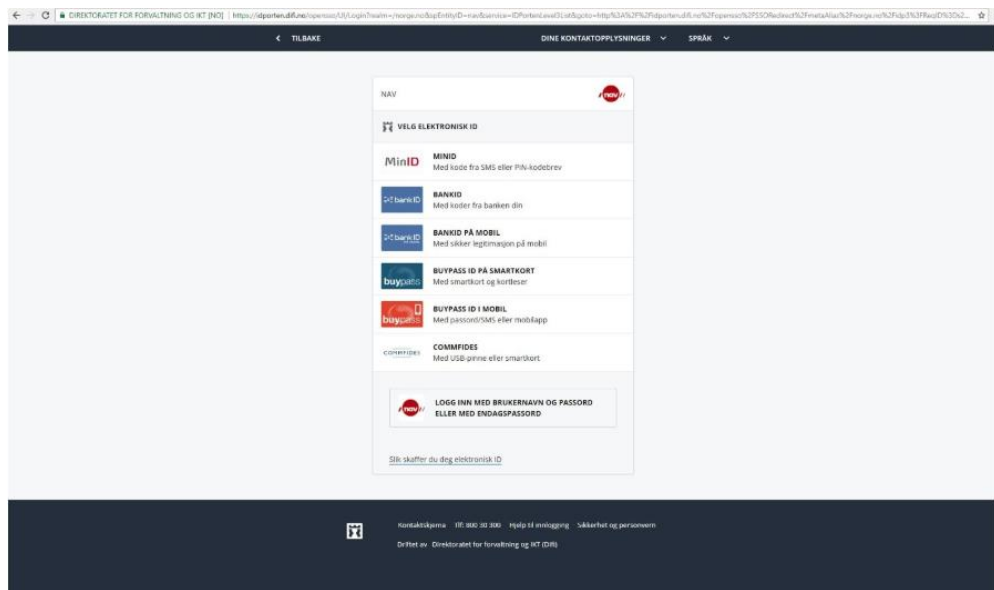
DIREKTORATET FOR FORVALTNING OG IKT [NO] | https://idporten.difi.no/opensso/UI/Login?realm=/norge.no&spEntityID=nav&service=IDPortenLevel3List&goto=http%3A%2F%2Fidporten.difi.no%2Fopensso%2FSSORedirect%2FmetaAlias%2Fnorge.no%2Fidp3%3FReqID%3Ds2...

< TILBAKE

DINE KONTAKTOPPLYSNINGER

SPRÅK

NAV

nav

VELG ELEKTRONISK ID

MinID
MINID
Med kode fra SMS eller PIN-kodebrev

bankID
BANKID
Med koder fra banken din

bankID
BANKID PÅ MOBIL
Med sikker legitimasjon på mobil

buypass
BUYPASS ID PÅ SMARTKORT
Med smartkort og kortleser

buypass
BUYPASS ID I MOBIL
Med passord/SMS eller mobilapp

COMMFIDES
COMMFIDES
Med USB-pinne eller smartkort

nav
LOGG INN MED BRUKERNAVN OG PASSORD ELLER MED ENGANGSPASSORD

Slik skaffer du deg elektronisk ID

Kontaktskjema Tlf: 800 30 300 Hjelp til innlogging Sikkerhet og personvern

Driftet av Direktoratet for forvaltning og IKT (Difi)